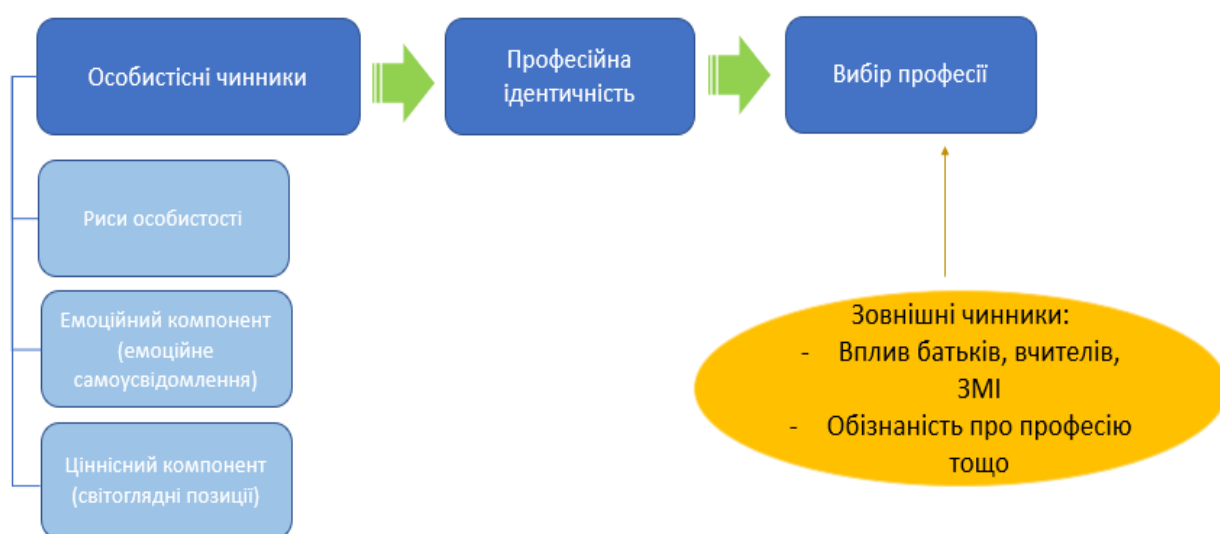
Особистісні чинники

Професійна ідентичність

Вибір професії

Риси особистості

Емоційний компонент (емоційне самоусвідомлення)

Ціннісний компонент (світоглядні позиції)

Зовнішні чинники:
- Вплив батьків, вчителів, ЗМІ
- Обізнаність про професію тощо